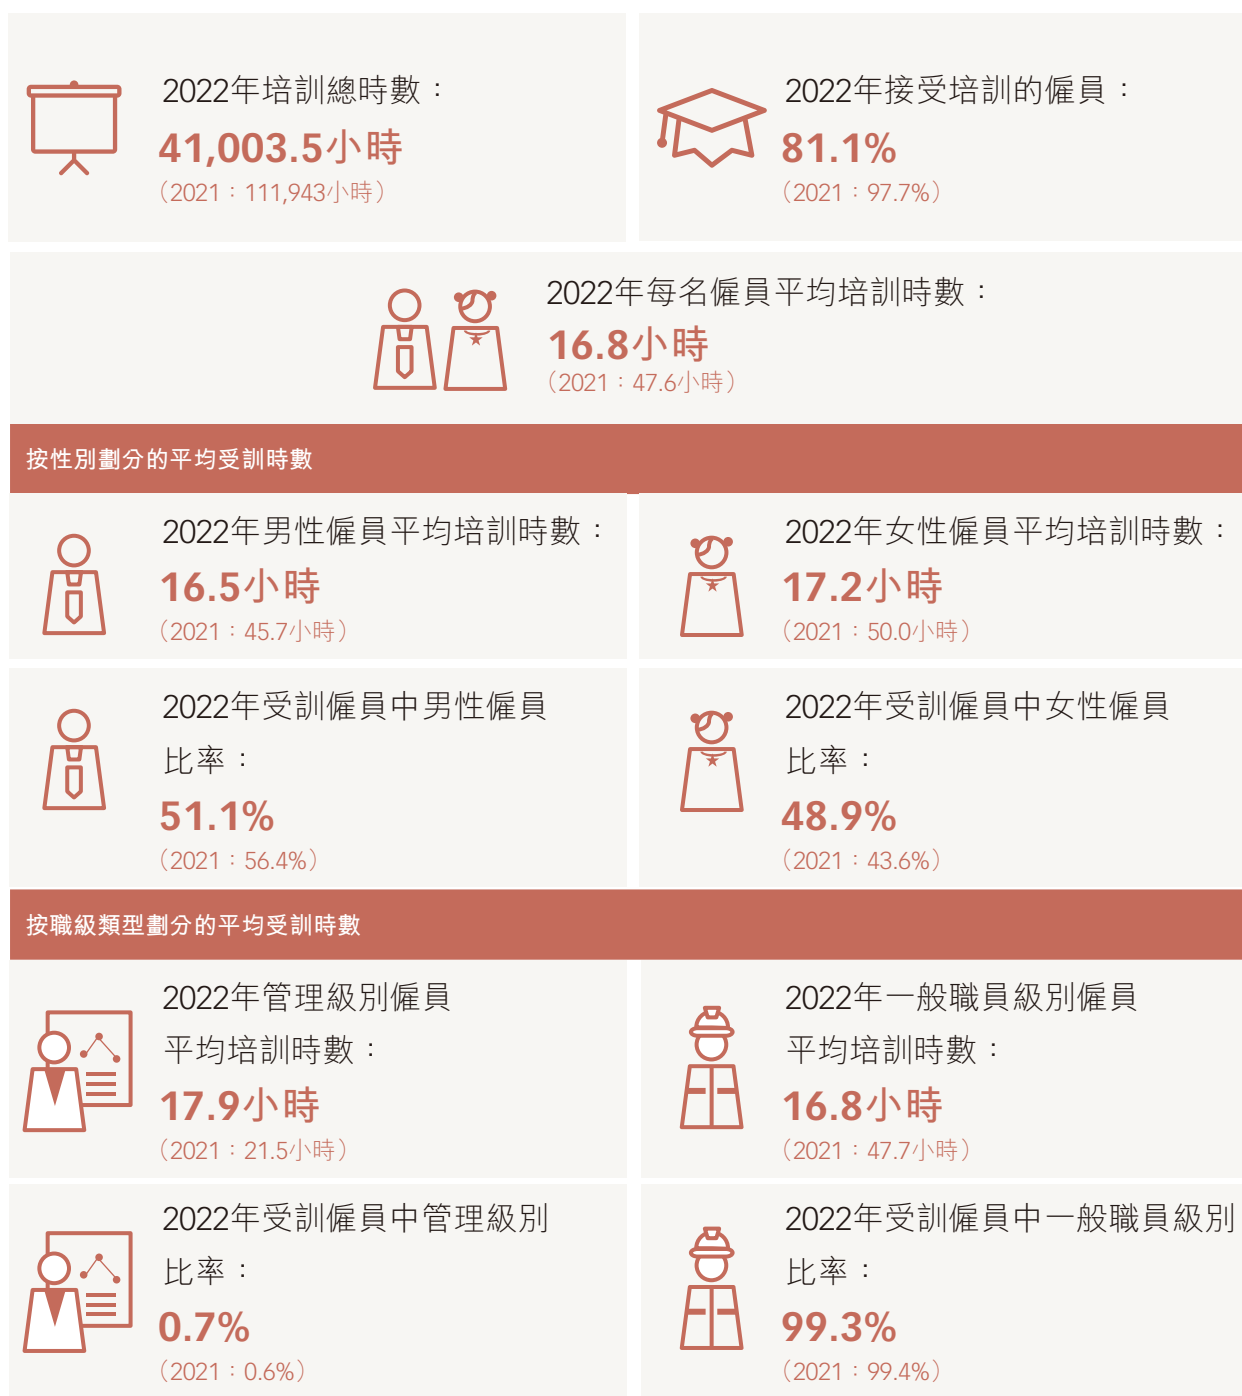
2022年培訓總時數：
41,003.5小時
（2021：111,943小時）

2022年接受培訓的僱員：
81.1%
（2021：97.7%）

2022年每名僱員平均培訓時數：
16.8小時
（2021：47.6小時）

按性別劃分的平均受訓時數

2022年男性僱員平均培訓時數：
16.5小時
（2021：45.7小時）

2022年女性僱員平均培訓時數：
17.2小時
（2021：50.0小時）

2022年受訓僱員中男性僱員比率：
51.1%
（2021：56.4%）

2022年受訓僱員中女性僱員比率：
48.9%
（2021：43.6%）

按職級類型劃分的平均受訓時數

2022年管理級別僱員平均培訓時數：
17.9小時
（2021：21.5小時）

2022年一般職員級別僱員平均培訓時數：
16.8小時
（2021：47.7小時）

2022年受訓僱員中管理級別比率：
0.7%
（2021：0.6%）

2022年受訓僱員中一般職員級別比率：
99.3%
（2021：99.4%）